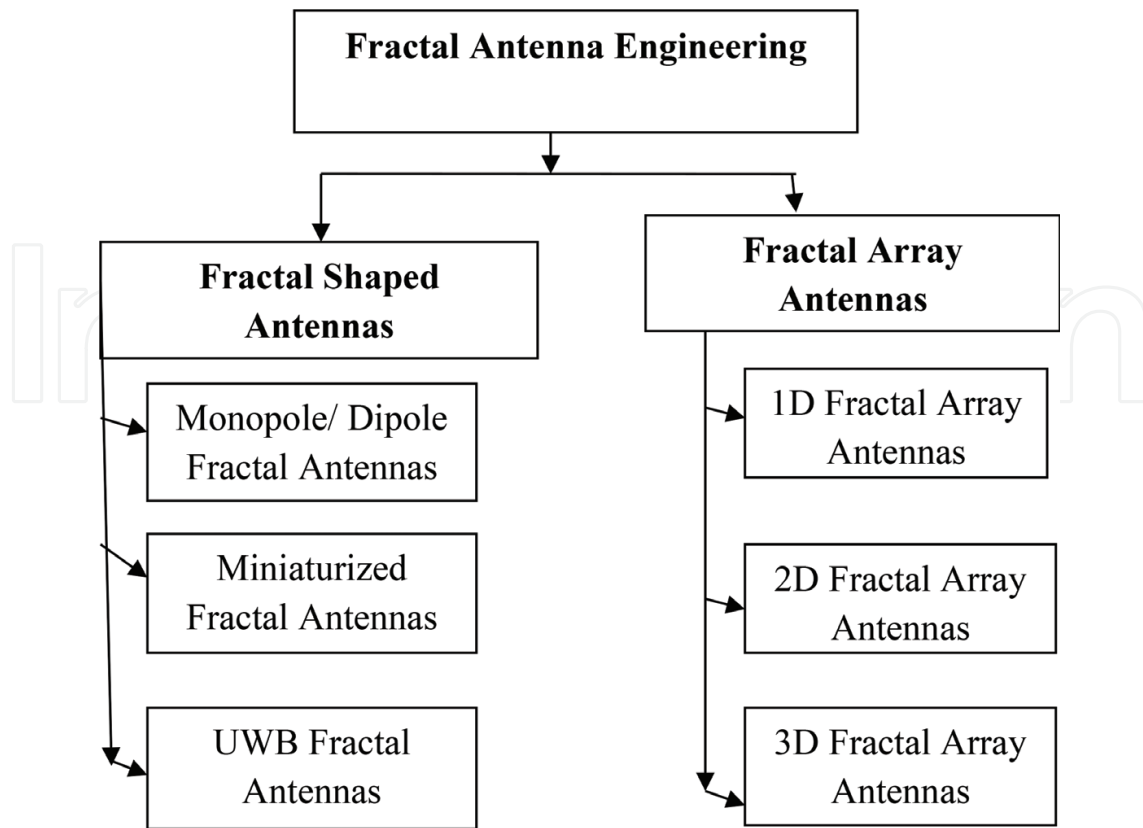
Fractal Antenna Engineering

Fractal Shaped Antennas

Monopole/ Dipole Fractal Antennas

Miniaturized Fractal Antennas

UWB Fractal Antennas

Fractal Array Antennas

1D Fractal Array Antennas

2D Fractal Array Antennas

3D Fractal Array Antennas